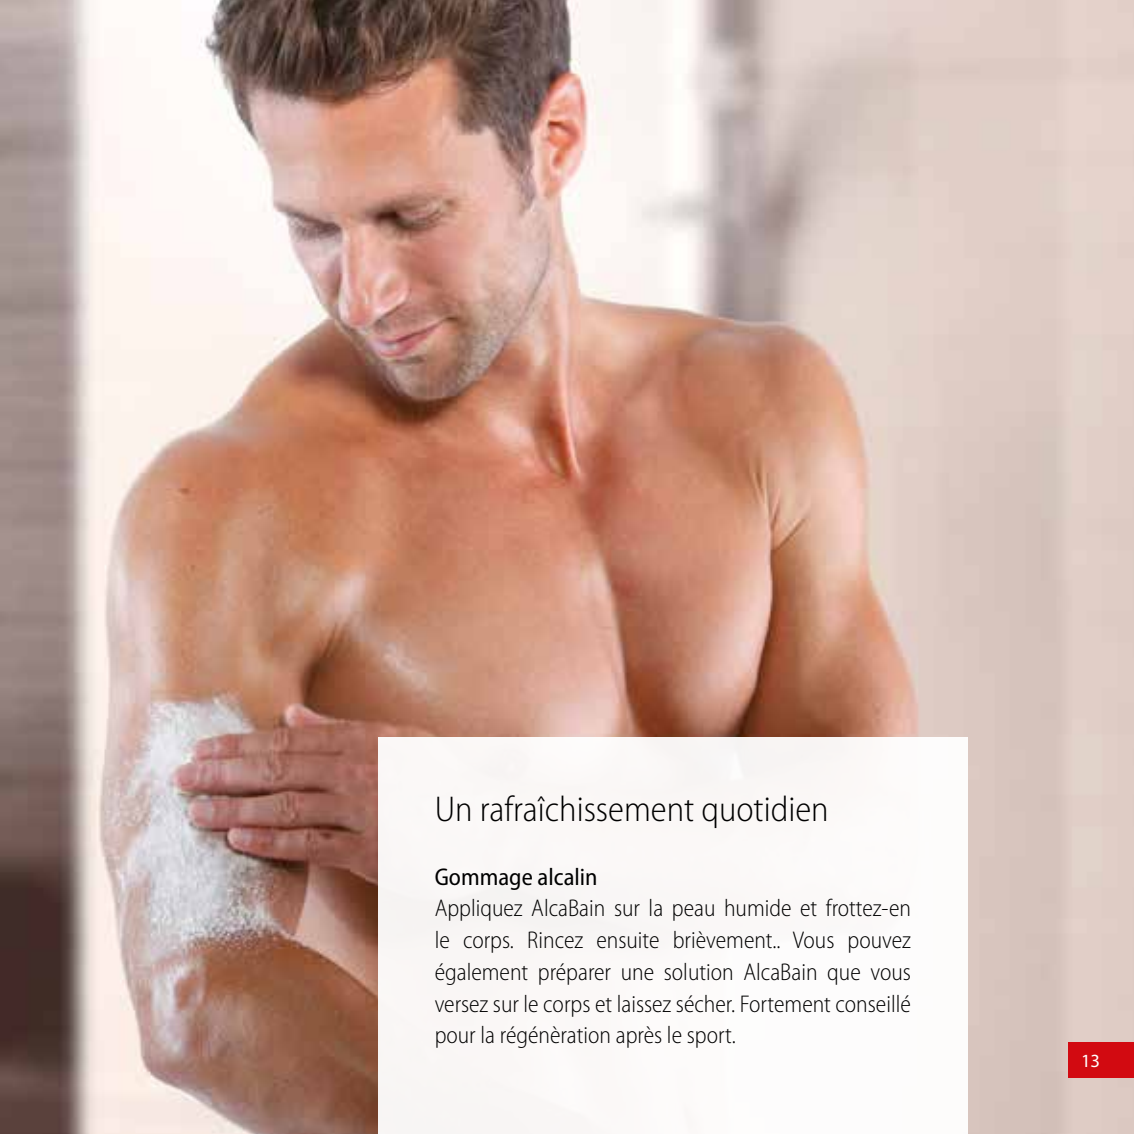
Un rafraîchissement quotidien

Gommage alcalin
Appliquez AlcaBain sur la peau humide et frottez-en le corps. Rincez ensuite brièvement.. Vous pouvez également préparer une solution AlcaBain que vous versez sur le corps et laissez sécher. Fortement conseillé pour la régénèration après le sport.

13